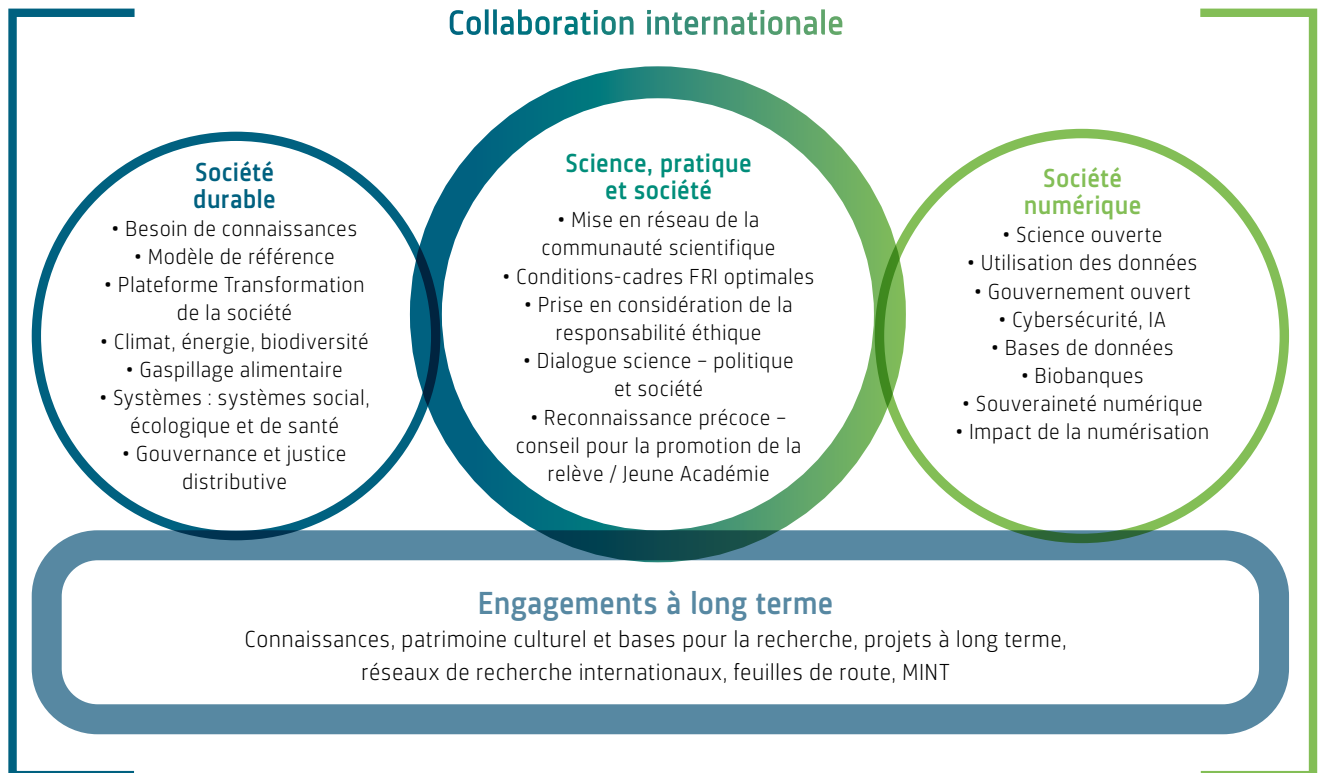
Collaboration internationale

Société durable
• Besoin de connaissances
• Modèle de référence
• Plateforme Transformation de la société
• Climat, énergie, biodiversité
• Gaspillage alimentaire
• Systèmes : systèmes social, écologique et de santé
• Gouvernance et justice distributive

Science, pratique et société
• Mise en réseau de la communauté scientifique
• Conditions-cadres FRI optimales
• Prise en considération de la responsabilité éthique
• Dialogue science – politique et société
• Reconnaissance précoce – conseil pour la promotion de la relève / Jeune Académie

Société numérique
• Science ouverte
• Utilisation des données
• Gouvernement ouvert
• Cybersécurité, IA
• Bases de données
• Biobanques
• Souveraineté numérique
• Impact de la numérisation

Engagements à long terme
Connaissances, patrimoine culturel et bases pour la recherche, projets à long terme, réseaux de recherche internationaux, feuilles de route, MINT